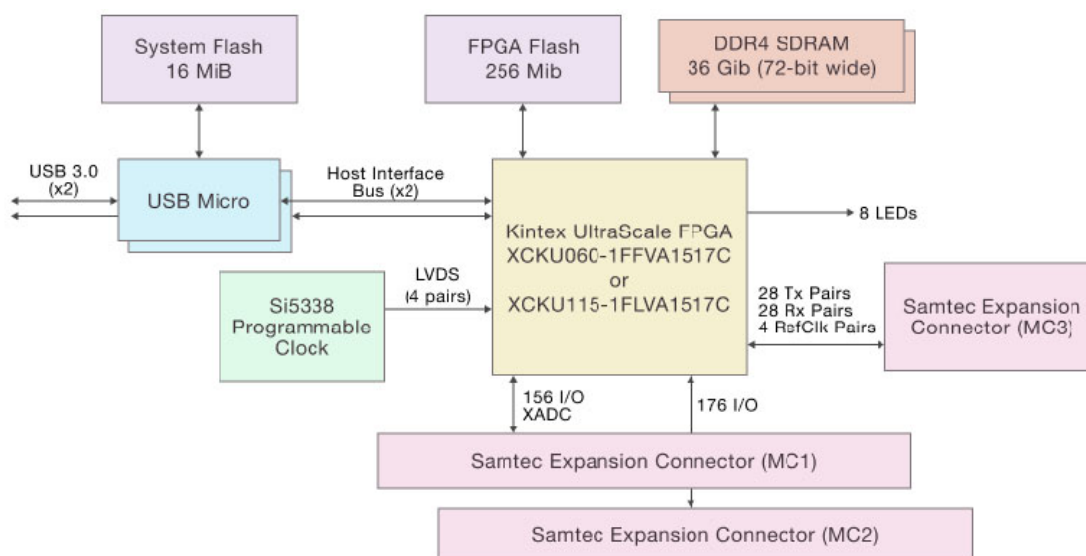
System Flash
16 MiB

FPGA Flash
256 Mib

DDR4 SDRAM
36 Gib (72-bit wide)

USB 3.0
(x2)

USB Micro

Host Interface
Bus (x2)

Kintex UltraScale FPGA
XCKU060-1FFVA1517C
or
XCKU115-1FLVA1517C

8 LEDs

Si5338
Programmable
Clock

LVDS
(4 pairs)

28 Tx Pairs
28 Rx Pairs
4 RefClk Pairs

Samtec Expansion
Connector (MC3)

156 I/O
XADC

176 I/O

Samtec Expansion Connector (MC1)

Samtec Expansion Connector (MC2)